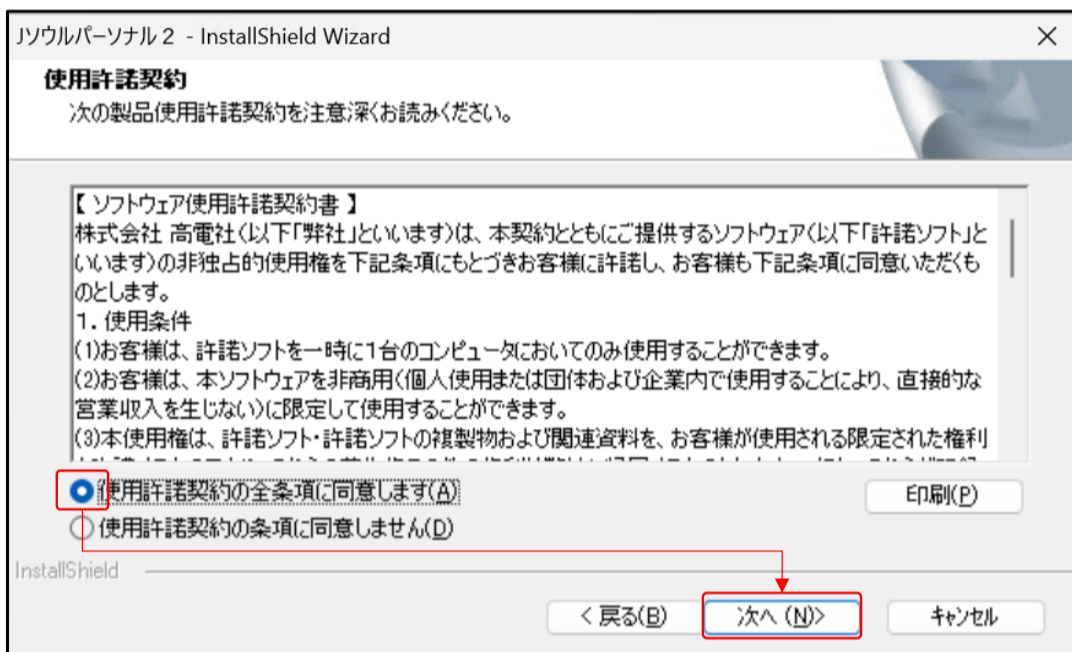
Jソウルパーソナル 2 - InstallShield Wizard

使用許諾契約
次の製品使用許諾契約を注意深くお読みください。

【 ソフトウェア使用許諾契約書 】
株式会社 高電社(以下「弊社」といいます)は、本契約とともにご提供するソフトウェア(以下「許諾ソフト」といいます)の非独占的使用権を下記条項にもとづきお客様に許諾し、お客様も下記条項に同意いただくものとします。
1. 使用条件
(1)お客様は、許諾ソフトを一時に1台のコンピュータにおいてのみ使用することができます。
(2)お客様は、本ソフトウェアを非商用(個人使用または団体および企業内で使用することにより、直接的な営業収入を生じない)に限定して使用することができます。
(3)本使用権は、許諾ソフト・許諾ソフトの複製物および関連資料を、お客様が使用される限定された権利
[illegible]

使用許諾契約の全条項に同意します(A)
使用許諾契約の条項に同意しません(D)

印刷(P)

InstallShield

< 戻る(B)
次へ (N)>
キャンセル